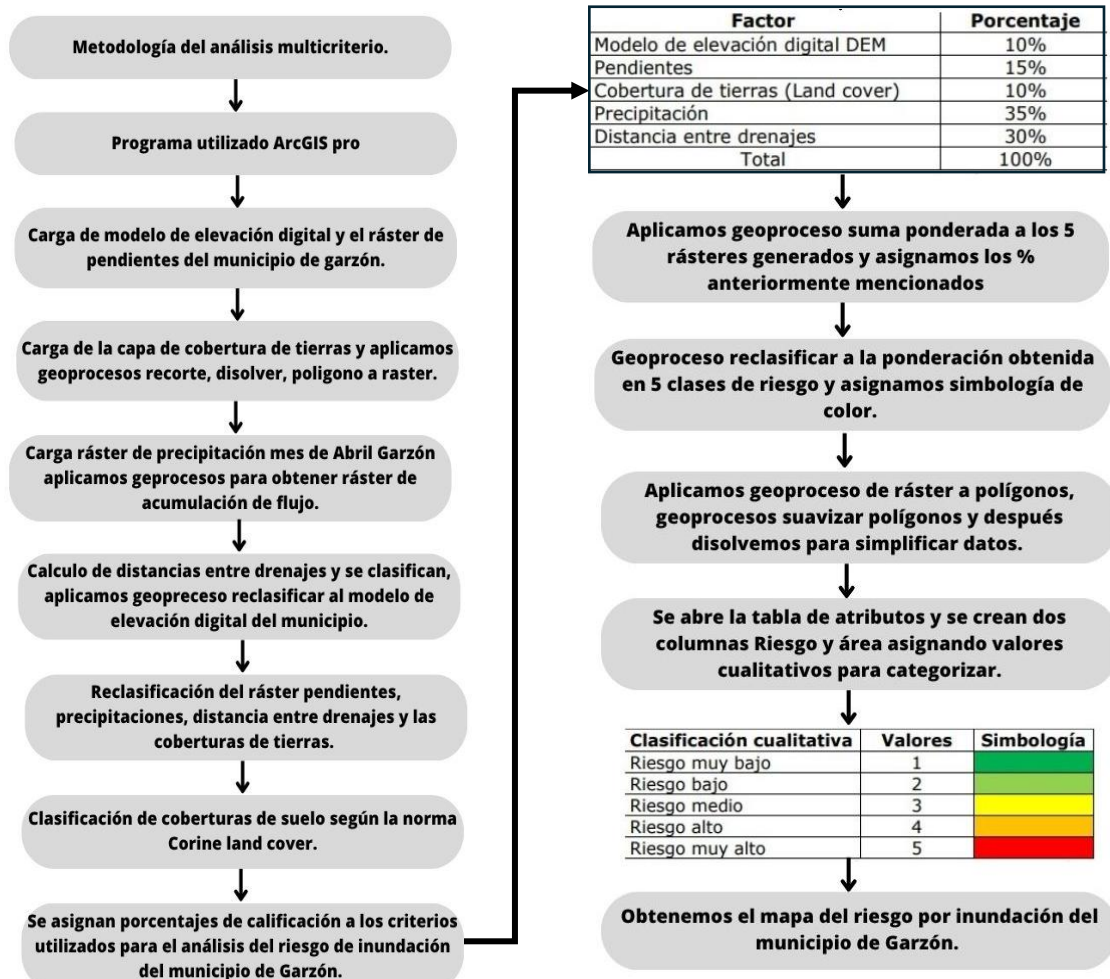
Metodología del análisis multicriterio.

Programa utilizado ArcGIS pro

Carga de modelo de elevación digital y el ráster de pendientes del municipio de garzón.

Carga de la capa de cobertura de tierras y aplicamos geoprocesos recorte, disolver, poligono a raster.

Carga ráster de precipitación mes de Abril Garzón aplicamos geprocesos para obtener ráster de acumulación de flujo.

Calculo de distancias entre drenajes y se clasifican, aplicamos geopreceso reclasificar al modelo de elevación digital del municipio.

Reclasificación del ráster pendientes, precipitaciones, distancia entre drenajes y las coberturas de tierras.

Clasificación de coberturas de suelo según la norma Corine land cover.

Se asignan porcentajes de calificación a los criterios utilizados para el análisis del riesgo de inundación del municipio de Garzón.

| Factor | Porcentaje |
|---|---|
| Modelo de elevación digital DEM | 10% |
| Pendientes | 15% |
| Cobertura de tierras (Land cover) | 10% |
| Precipitación | 35% |
| Distancia entre drenajes | 30% |
| Total | 100% |

Aplicamos geoproceso suma ponderada a los 5 rásteres generados y asignamos los % anteriormente mencionados

Geoproceso reclasificar a la ponderación obtenida en 5 clases de riesgo y asignamos simbología de color.

Aplicamos geoproceso de ráster a polígonos, geoprocesos suavizar polígonos y después disolvemos para simplificar datos.

Se abre la tabla de atributos y se crean dos columnas Riesgo y área asignando valores cualitativos para categorizar.

| Clasificación cualitativa | Valores | Simbología |
|---|---|---|
| Riesgo muy bajo | 1 | |
| Riesgo bajo | 2 | |
| Riesgo medio | 3 | |
| Riesgo alto | 4 | |
| Riesgo muy alto | 5 | |

Obtenemos el mapa del riesgo por inundación del municipio de Garzón.